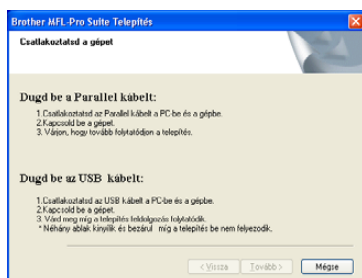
Brother MFL-Pro Suite Telepítés

Csatlakoztatd a gépet

Dugd be a Parallel kábelt:

1.Csatlakoztatsd az Parallel kábelt a PC-be és a gépbe.
2.Kapcsold be a gépet.
3. Várjon, hogy tovább folytatódjon a telepítés.

Dugd be az USB kábelt:

1.Csatlakoztatsd az USB kábelt a PC-be és a gépbe.
2.Kapcsold be a gépet.
3. Várd meg míg a telepítés feldolgozás folytatódik.
* Néhány ablak kinyílik és bezárul míg a telepítés be nem fejeződik.

< Vissza Tovább > Mégse